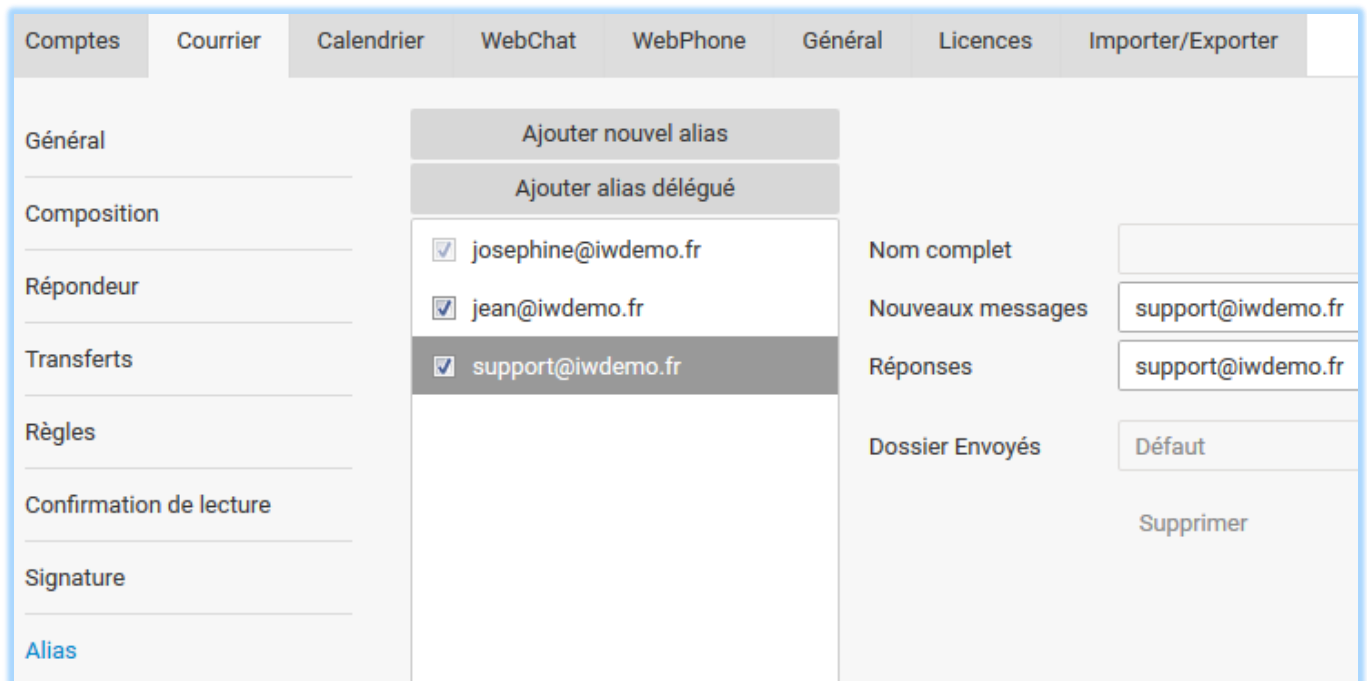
Comptes
Courrier
Calendrier
WebChat
WebPhone
Général
Licences
Importer/Exporter

Général
Composition
Répondeur
Transferts
Règles
Confirmation de lecture
Signature
Alias

Ajouter nouvel alias
Ajouter alias délégué

josephine@iwdemo.fr
jean@iwdemo.fr
support@iwdemo.fr

Nom complet
Nouveaux messages support@iwdemo.fr
Réponses support@iwdemo.fr
Dossier Envoyés Défaut
Supprimer